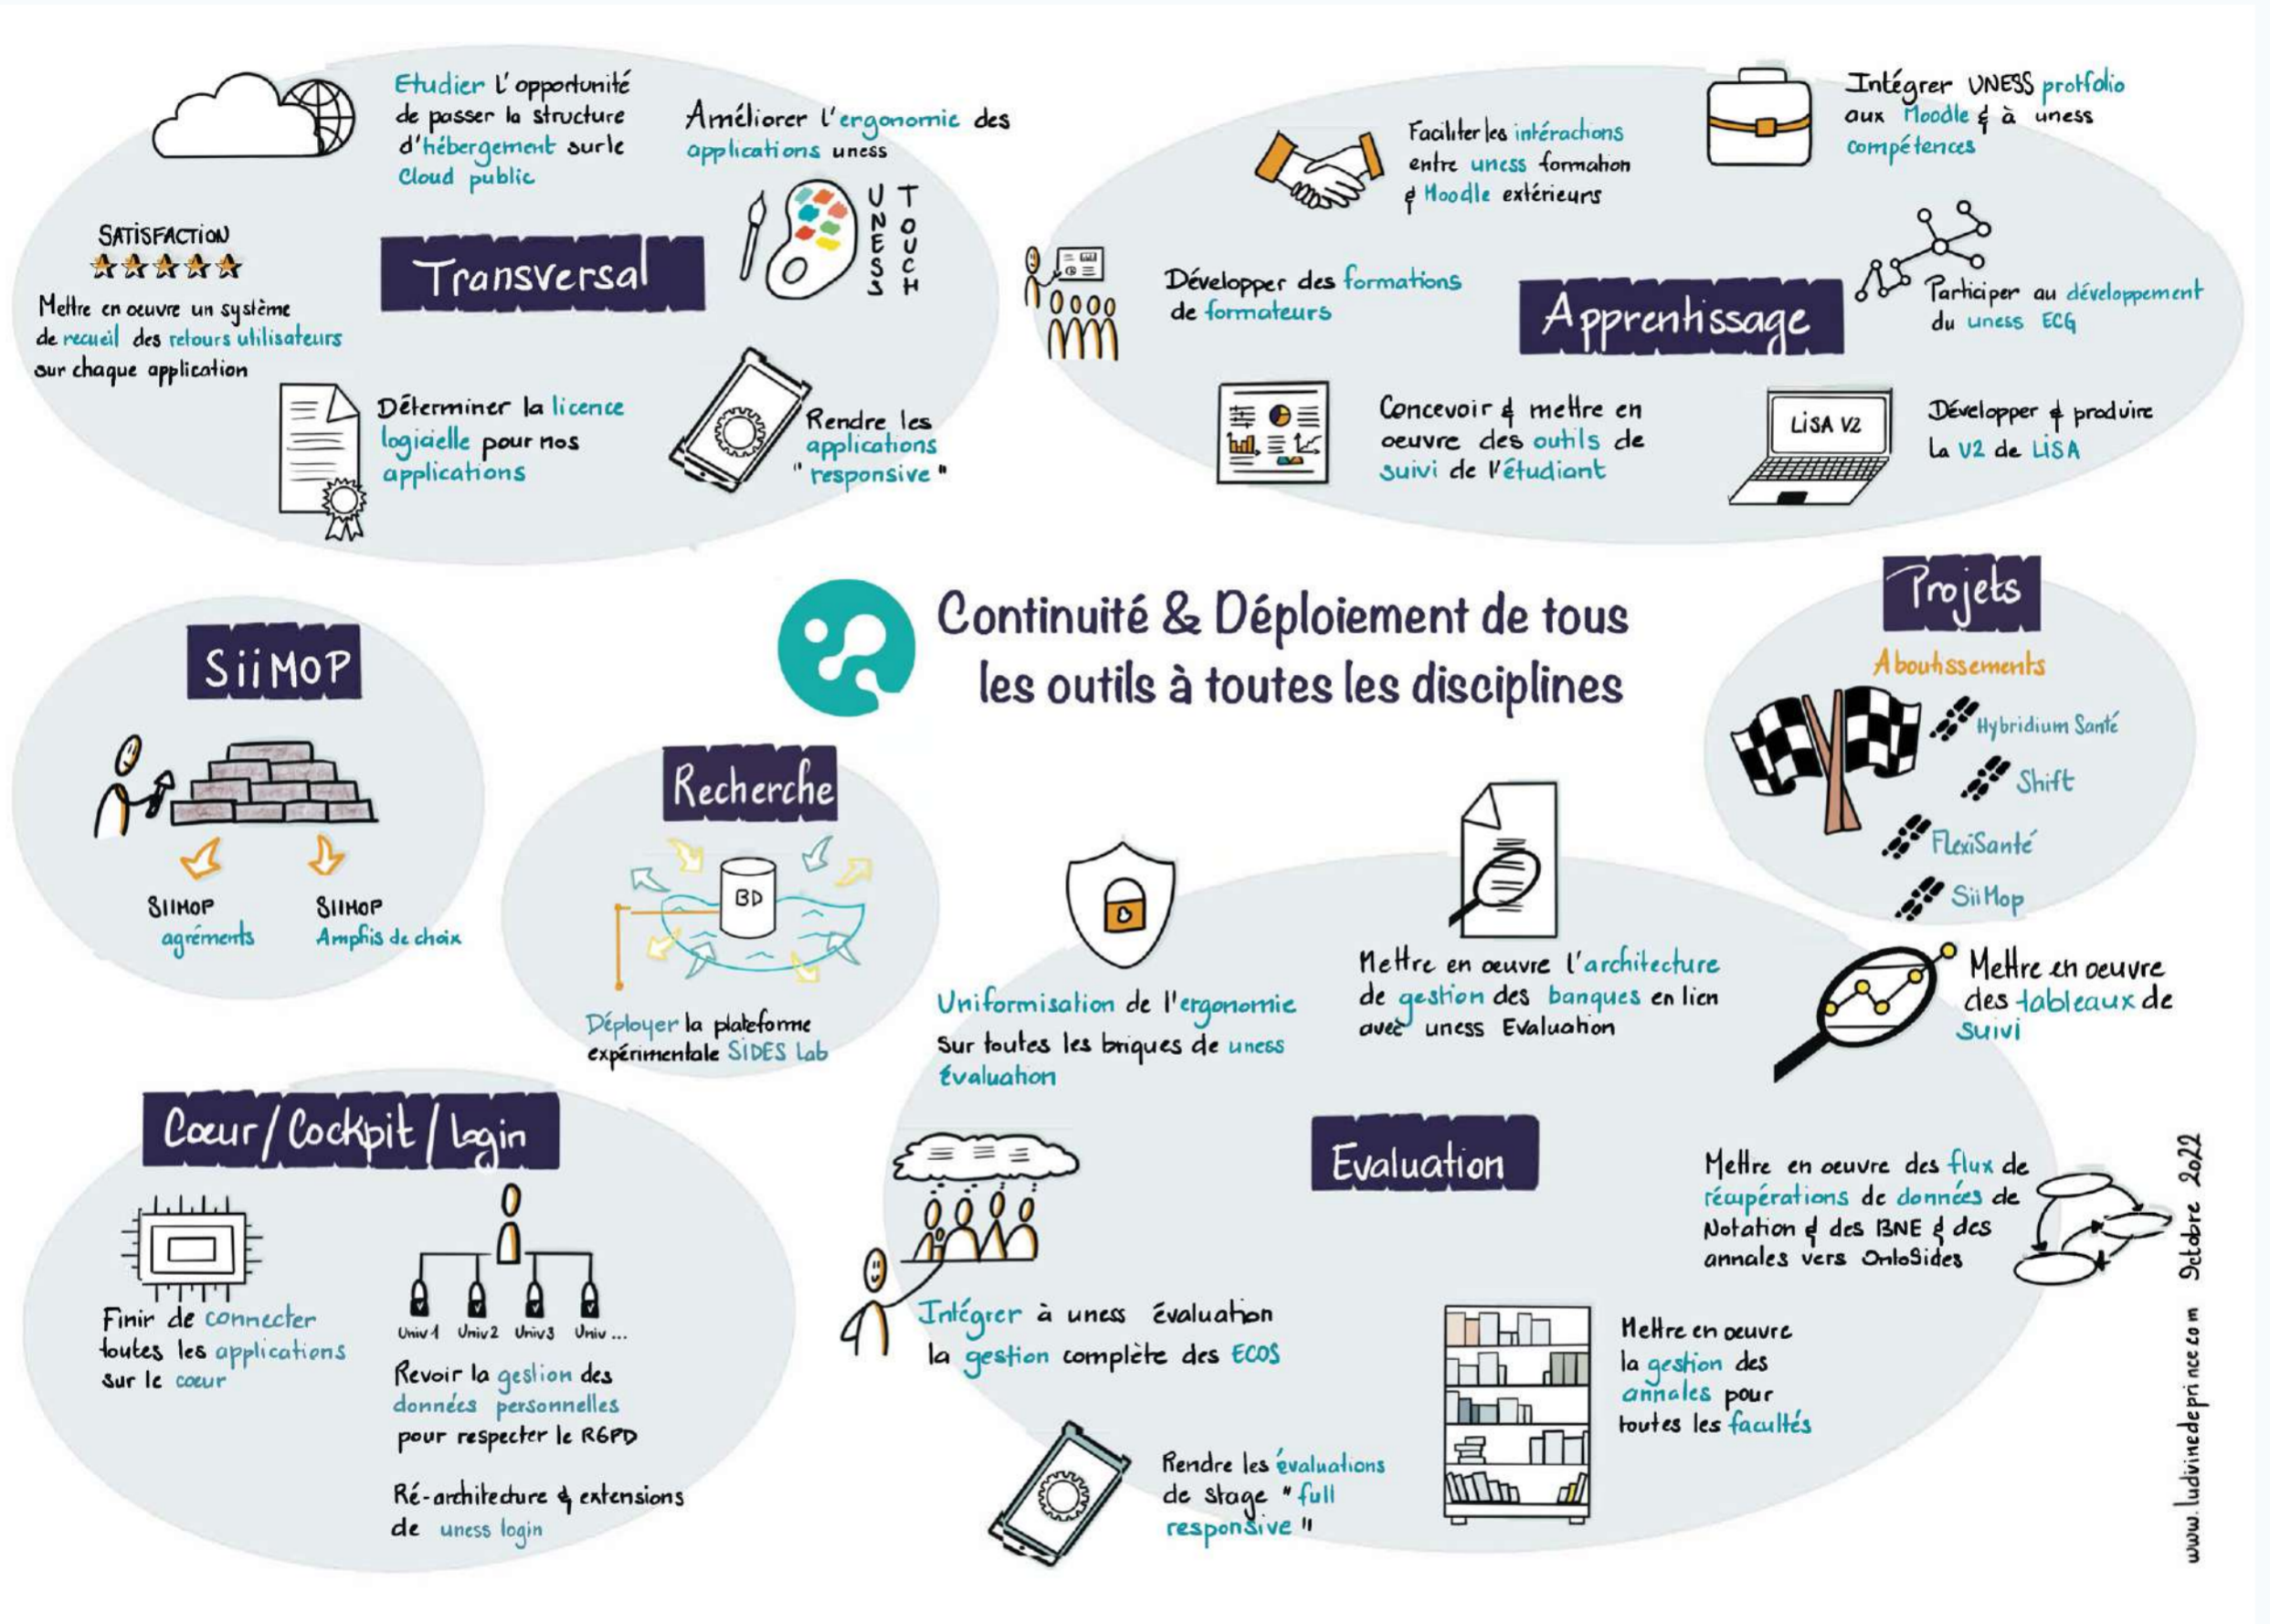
Etudier l'opportunité de passer la structure d'hébergement sur le Cloud public

Améliorer l'ergonomie des applications uness

UNESS TOUCH

SATISFACTION
☆☆☆☆☆
Mettre en oeuvre un système de recueil des retours utilisateurs sur chaque application

Transversal

Déterminer la licence logicielle pour nos applications

Rendre les applications "responsive"

Faciliter les intéractions entre uness formation & Moodle extérieurs

Intégrer UNESS portfolio aux Moodle & à uness compétences

Développer des formations de formateurs

Apprentissage

Participer au développement du uness ECG

Concevoir & mettre en oeuvre des outils de suivi de l'étudiant

LiSA V2

Développer & produire la V2 de LiSA

Continuité & Déploiement de tous les outils à toutes les disciplines

Projets

Aboutissements

Hybridium Santé

Shift

FlexiSanté

SiiMop

SiiMOP

SIIMOP agréments

SIIMOP Amphis de choix

Recherche

BD

Déployer la plateforme expérimentale SIDES Lab

Uniformisation de l'ergonomie sur toutes les briques de uness évaluation

Mettre en oeuvre l'architecture de gestion des banques en lien avec uness Evaluation

Mettre en oeuvre des tableaux de suivi

Coeur/Cockpit/login

Finir de connecter toutes les applications sur le coeur

Univ 1 Univ 2 Univ 3 Univ ...

Revoir la gestion des données personnelles pour respecter le RGPD

Ré-architecture & extensions de uness login

Evaluation

Intégrer à uness évaluation la gestion complète des ECOS

Mettre en oeuvre des flux de récupérations de données de Notation & des BNE & des annales vers OnloSides

Mettre en oeuvre la gestion des annales pour toutes les facultés

Rendre les évaluations de stage "full responsive"

Octobre 2022

www.ludivinedeprince.com